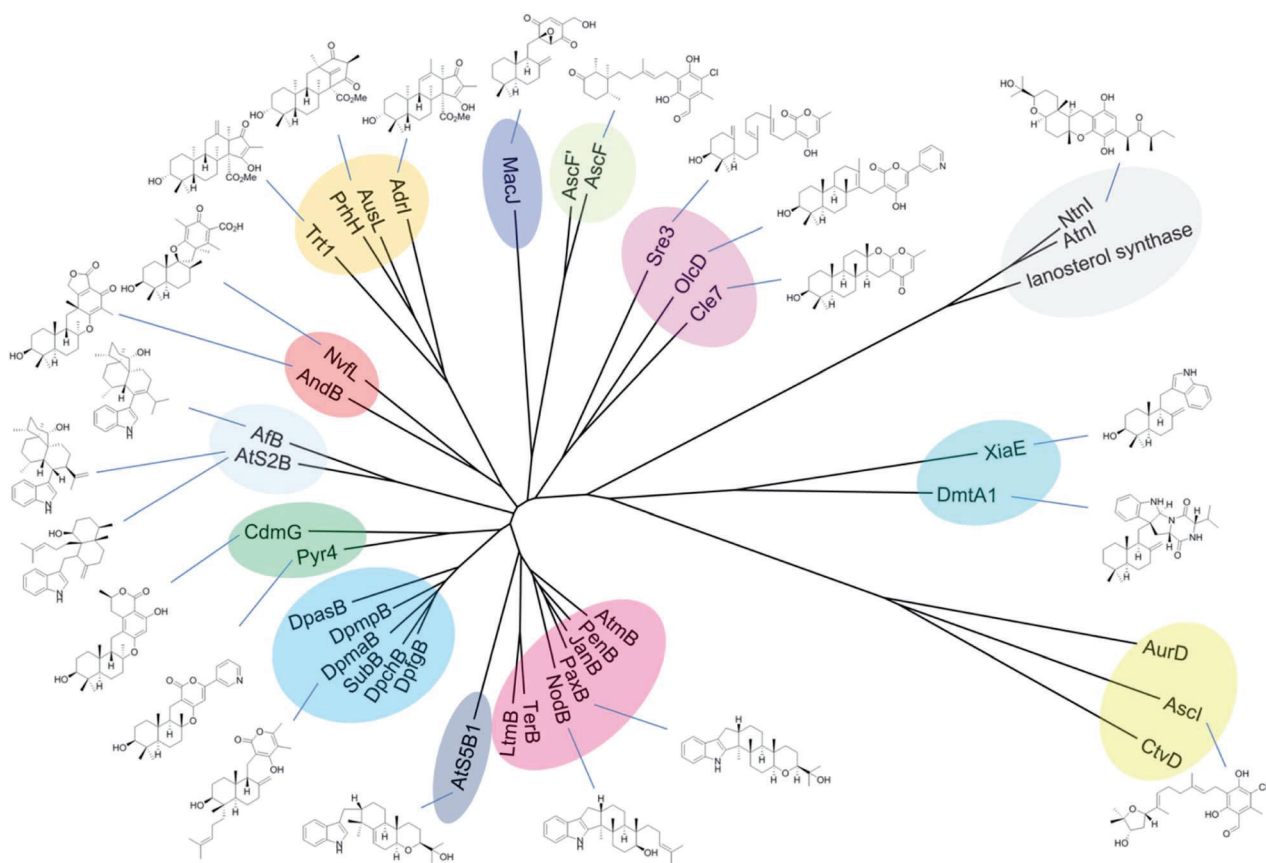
MacJ
AscF'
AscF
Trt1
PrhH
AusL
AdrI
Sre3
OlcD
Cle7
NtnI
AtnI
lanosterol synthase
NvfL
AndB
AfB
AtS2B
XiaE
DmtA1
CdmG
Pyr4
DpasB
DpmpB
DpmaB
SubB
DpchB
DpfgB
AtmB
PenB
JanB
PaxB
NodB
TerB
LtmB
AtS5B1
AurD
AscI
CtvD
$CO_2Me$
$CO_2Me$
$CO_2Me$
$CO_2H$
HO
HO
HO
HO
HO
HO
HO
HO
HO
HO
HO
HO
HO
HO
HO
HO
OH
OH
OH
OH
OH
OH
OH
OH
OH
OH
OH
OH
OH
OH
OH
OH
Cl
N
N
NH
NH
NH
NH
NH
NH
NH
N
H
H
H
H
H
H
H
H